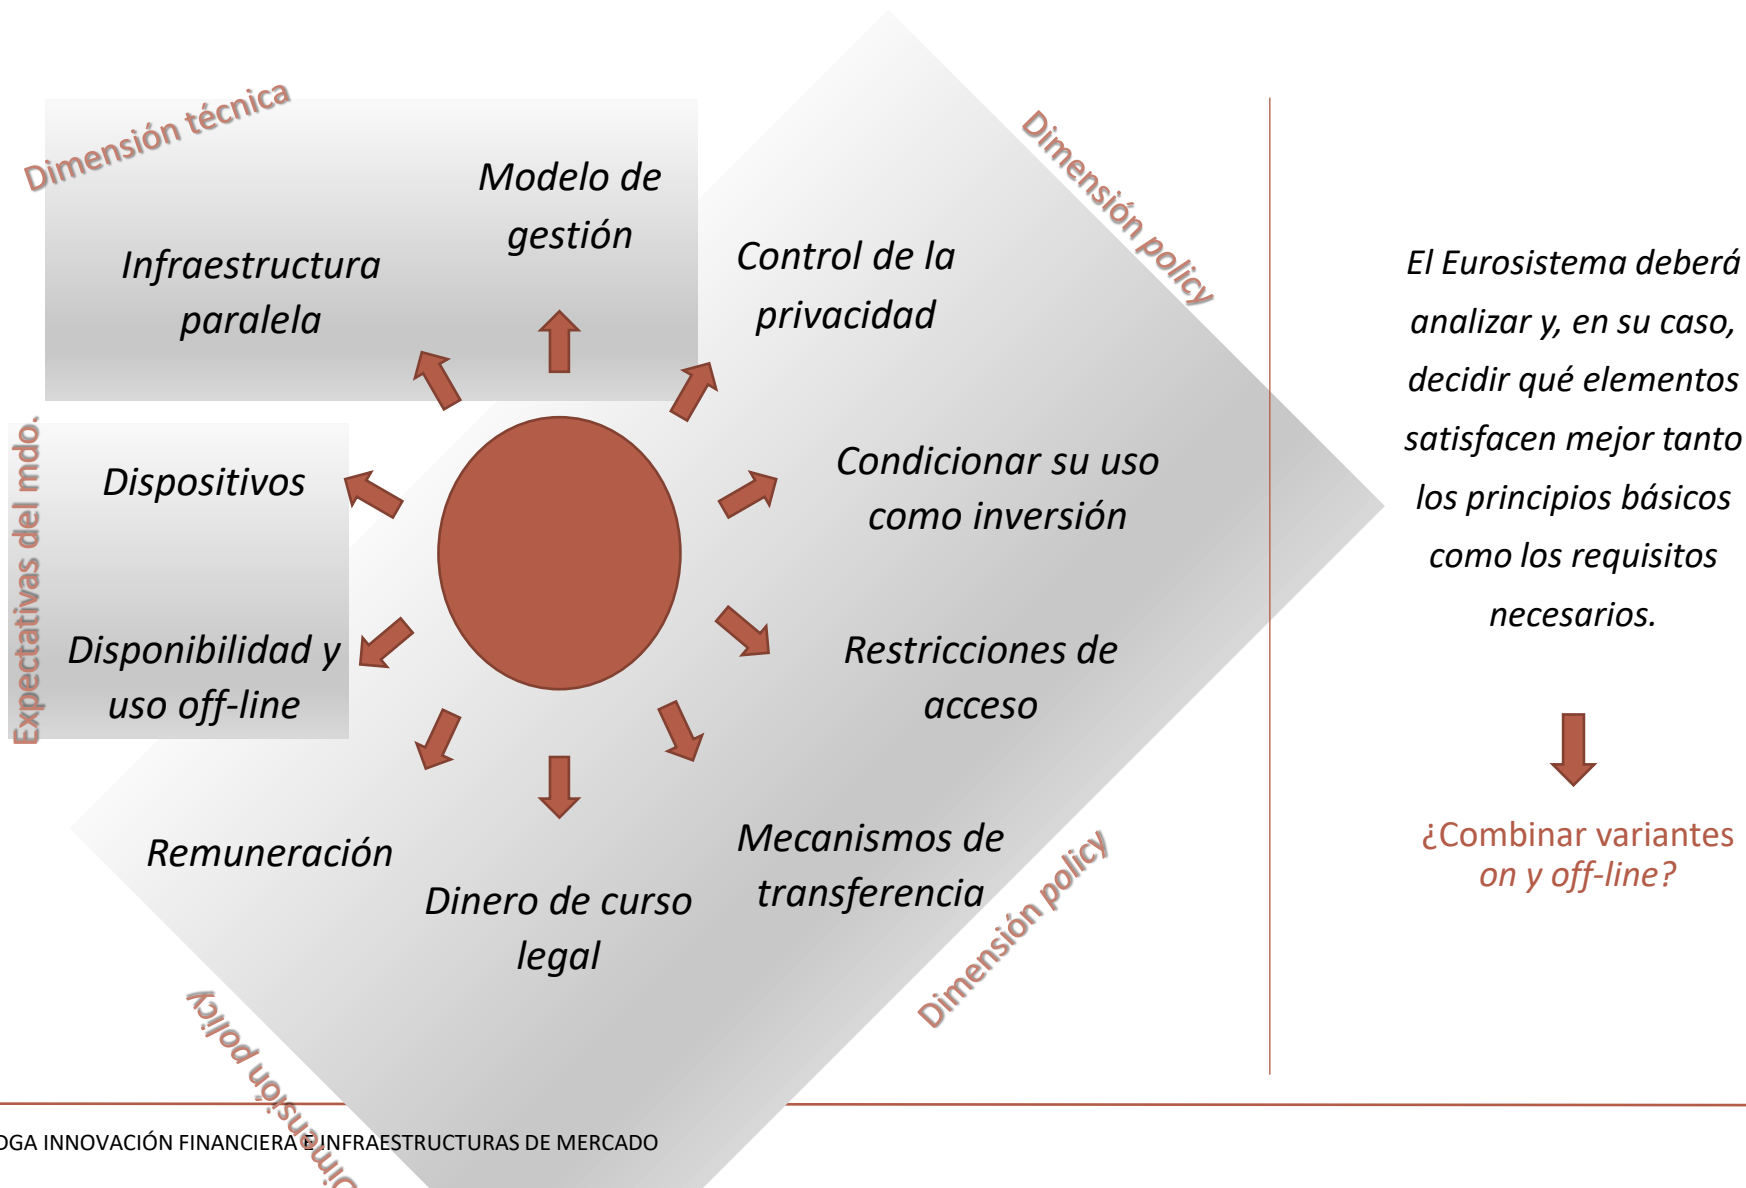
Dimensión técnica

Modelo de gestión

Infraestructura paralela

Control de la privacidad

Dimensión policy

Expectativas del mdo.

Dispositivos

Condicionar su uso como inversión

Disponibilidad y uso off-line

Restricciones de acceso

Remuneración

Mecanismos de transferencia

Dinero de curso legal

Dimensión policy

Dimensión policy

El Eurosistema deberá analizar y, en su caso, decidir qué elementos satisfacen mejor tanto los principios básicos como los requisitos necesarios.

¿Combinar variantes on y off-line?

DGA INNOVACIÓN FINANCIERA E INFRAESTRUCTURAS DE MERCADO